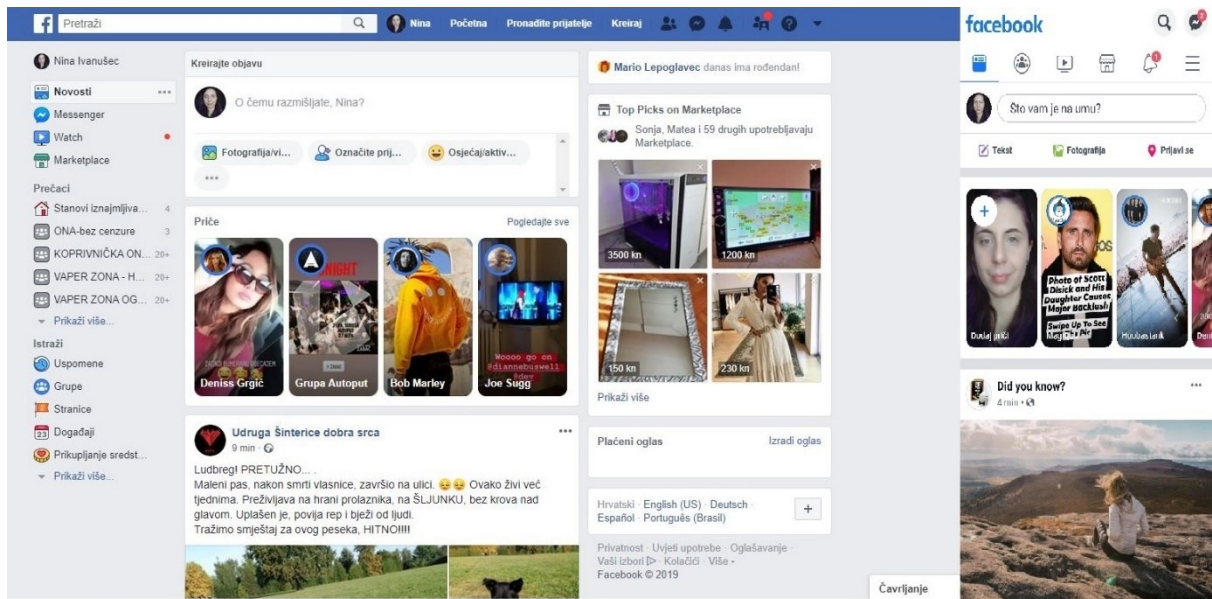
Pretraži

Nina Početna Pronađite prijatelje Kreiraj

Nina Ivanušec

Novosti

Messenger

Watch

Marketplace

Prečaci

Stanovi iznajmljiva... 4

ONA-bez cenzure 3

KOPRIVNIČKA ON... 20+

VAPER ZONA - H... 20+

VAPER ZONA OG... 20+

Prikaži više...

Istraži

Uspomene

Grupe

Stranice

Događaji

Prikupljanje sredst...

Prikaži više...

Kreirajte objavu

O čemu razmišljate, Nina?

Fotografija/vi...

Označite prij...

Osjećaj/aktiv...

Priče

Pogledajte sve

Deniss Grgić

Grupa Autoput

Bob Marley

Joe Sugg

Udruga Šinterice dobra srca

9 min ·

Ludbreg!! PRETUŽNO... .

Maleni pas, nakon smrti vlasnice, završio na ulici. Ovako živi već tjednima. Preživljava na hrani prolaznika, na ŠLJUNKU, bez krova nad glavom. Uplašen je, povija rep i bježi od ljudi.

Tražimo smještaj za ovog peseka, HITNO!!!!

Mario Lepoglavec danas ima rođendan!

Top Picks on Marketplace

Sonja, Matea i 59 drugih upotrebljavaju Marketplace.

3500 kn

1200 kn

150 kn

230 kn

Prikaži više

Plaćeni oglas

Izradi oglas

Hrvatski · English (US) · Deutsch · Español · Português (Brasil)

Privatnost · Uvjeti upotrebe · Oglašavanje · Vaši izbori · Kolačići · Više ·

Facebook © 2019

Čavrljanje

facebook

Što vam je na umu?

Tekst

Fotografija

Prijavi se

Dodaj priču

Photo of Scott Disick and His Daughter Causes Major Backlash

Swipe Up To See

Did you know?

4 min ·